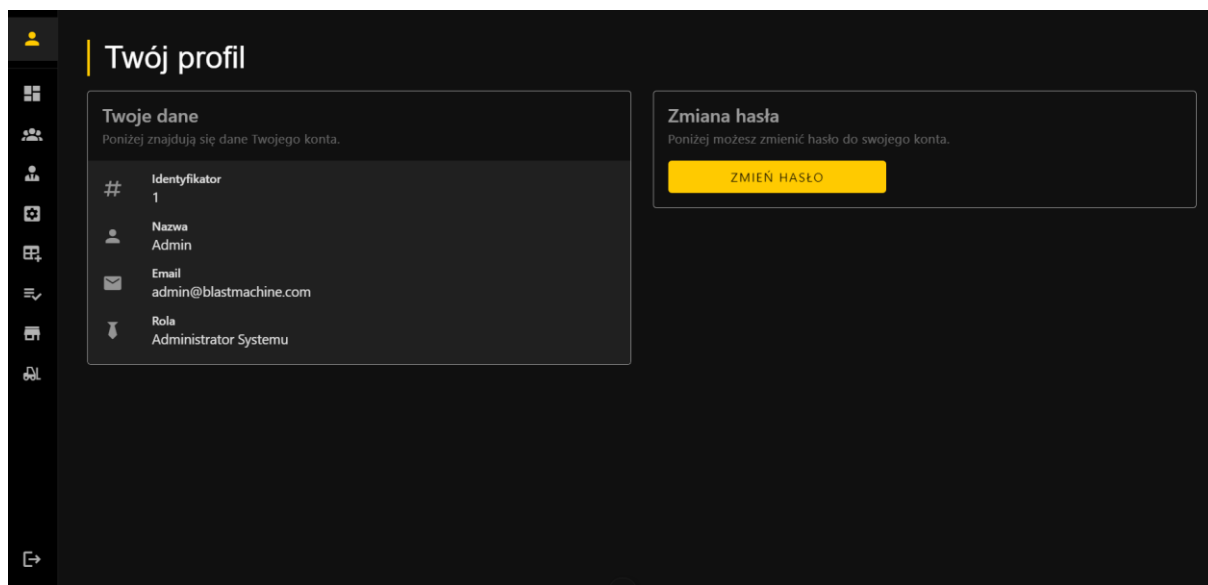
Twój profil

Twoje dane
Poniżej znajdują się dane Twojego konta.

#
Identyfikator
1

Nazwa
Admin

Email
admin@blastmachine.com

Rola
Administrator Systemu

Zmiana hasła
Poniżej możesz zmienić hasło do swojego konta.

ZMIEŃ HASŁO